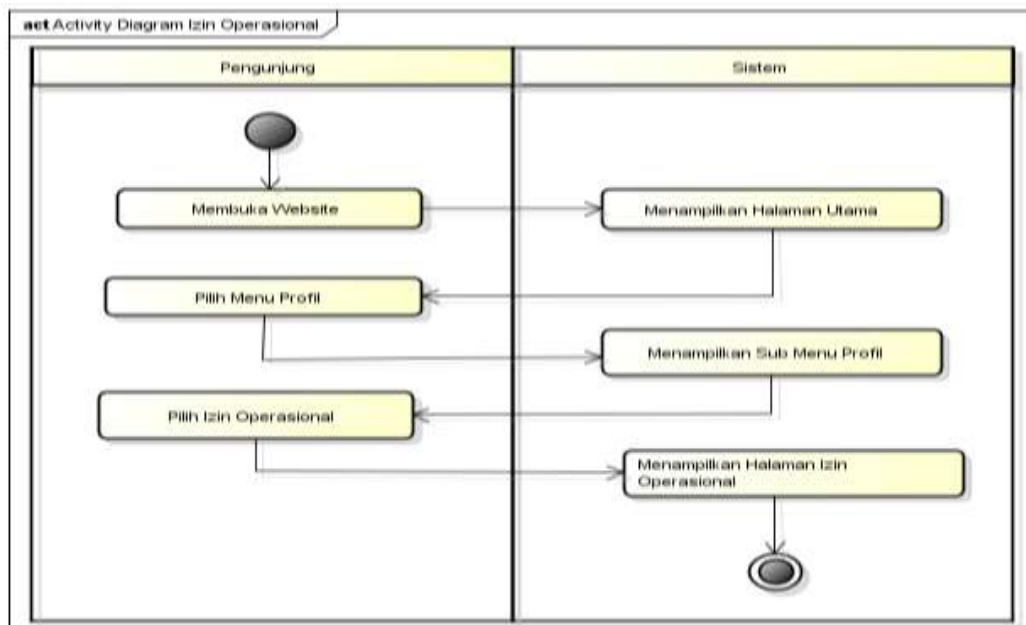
act Activity Diagram Izin Operasional

Pengunjung

Sistem

Membuka Website

Menampilkan Halaman Utama

Pilih Menu Profil

Menampilkan Sub Menu Profil

Pilih Izin Operasional

Menampilkan Halaman Izin Operasional